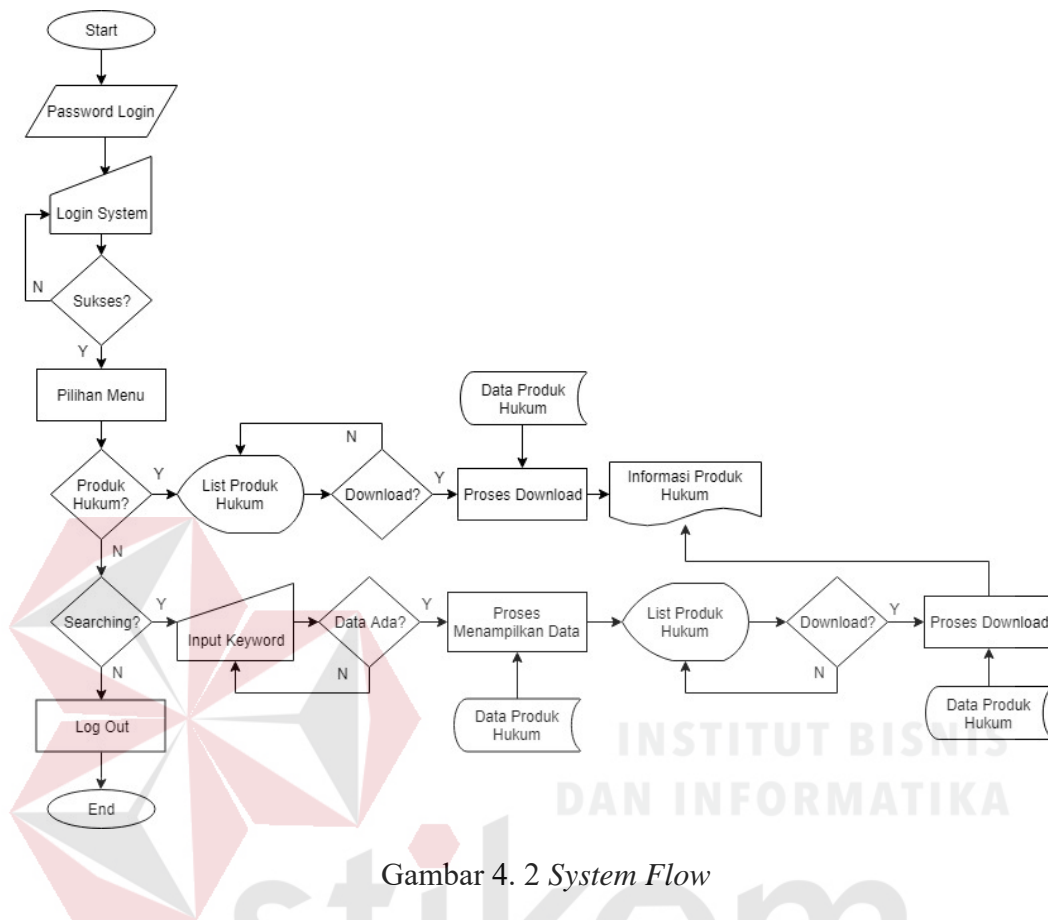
Start

Password Login

Login System

N

Sukses?

Y

Pilihan Menu

Produk Hukum?

Y

List Produk Hukum

N

Download?

Y

Data Produk Hukum

Proses Download

Informasi Produk Hukum

N

Searching?

Y

Input Keyword

Data Ada?

Y

N

Proses Menampilkan Data

Data Produk Hukum

List Produk Hukum

Download?

Y

N

Proses Download

Data Produk Hukum

N

Log Out

End

INSTITUT BISNIS DAN INFORMATIKA

Gambar 4. 2 System Flow

stikom